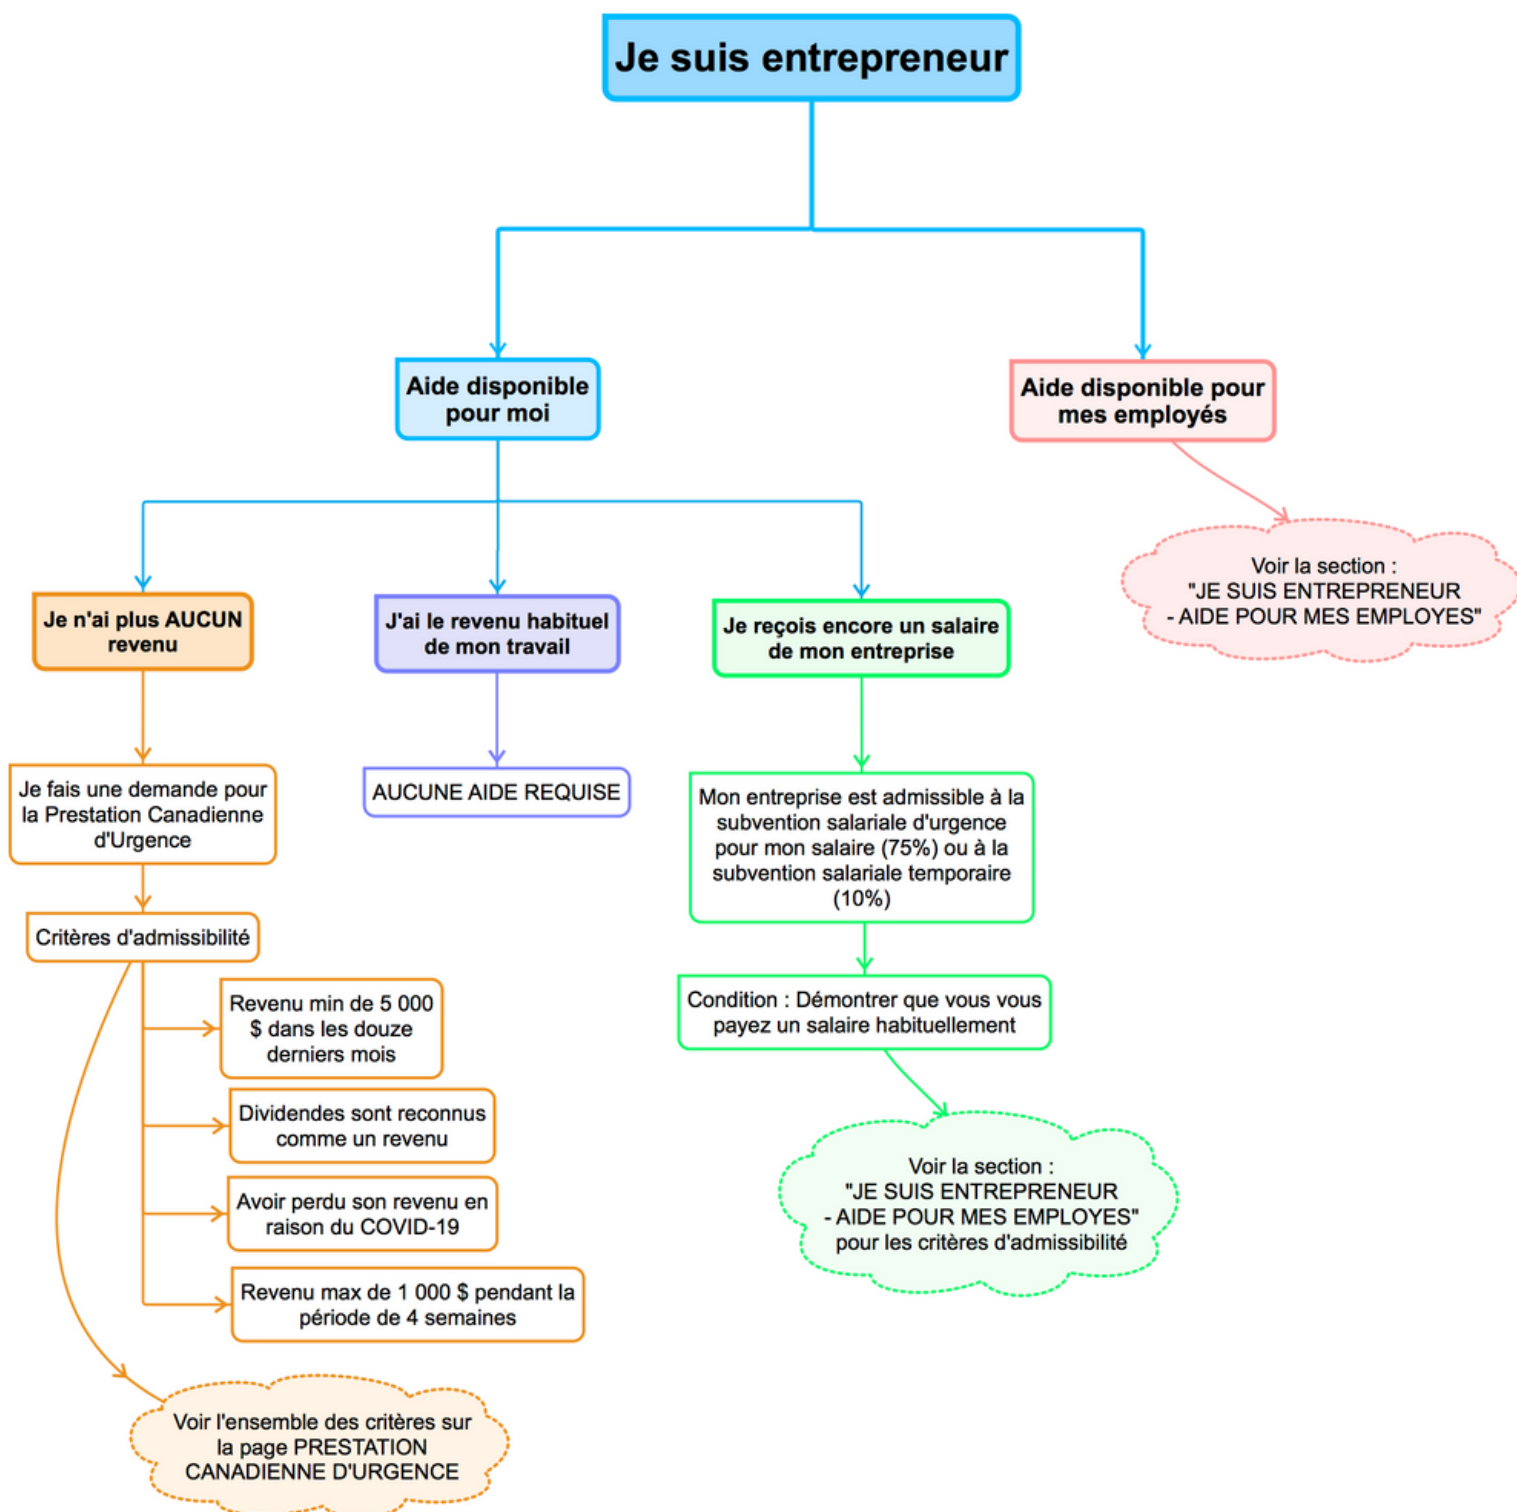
Je suis entrepreneur

Aide disponible pour moi

Aide disponible pour mes employés

Voir la section : "JE SUIS ENTREPRENEUR - AIDE POUR MES EMPLOYES"

Je n'ai plus AUCUN revenu

J'ai le revenu habituel de mon travail

Je reçois encore un salaire de mon entreprise

Je fais une demande pour la Prestation Canadienne d'Urgence

AUCUNE AIDE REQUISE

Mon entreprise est admissible à la subvention salariale d'urgence pour mon salaire (75%) ou à la subvention salariale temporaire (10%)

Critères d'admissibilité

Revenu min de 5 000 $ dans les douze derniers mois

Dividendes sont reconnus comme un revenu

Avoir perdu son revenu en raison du COVID-19

Revenu max de 1 000 $ pendant la période de 4 semaines

Condition : Démontrer que vous vous payez un salaire habituellement

Voir la section : "JE SUIS ENTREPRENEUR - AIDE POUR MES EMPLOYES" pour les critères d'admissibilité

Voir l'ensemble des critères sur la page PRESTATION CANADIENNE D'URGENCE